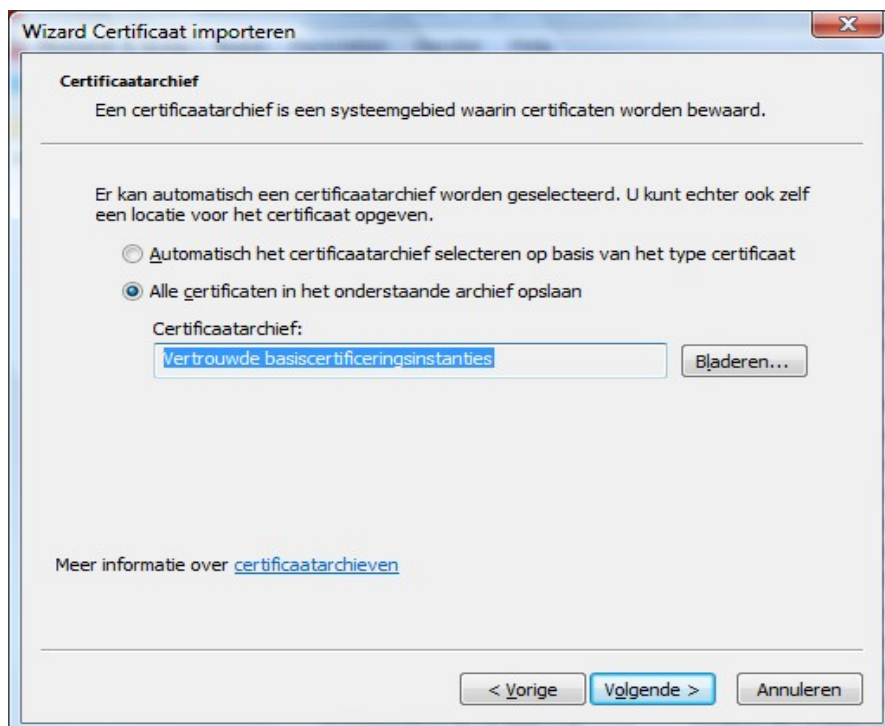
Wizard Certificaat importeren

X

Certificaatarchief

Een certificaatarchief is een systeemgebied waarin certificaten worden bewaard.

Er kan automatisch een certificaatarchief worden geselecteerd. U kunt echter ook zelf een locatie voor het certificaat opgeven.

Automatisch het certificaatarchief selecteren op basis van het type certificaat

Alle certificaten in het onderstaande archief opslaan

Certificaatarchief:

Vertrouwde basiscertificeringsinstanties

Bladeren...

Meer informatie over certificaatarchieven

< Vorige

Volgende >

Annuleren